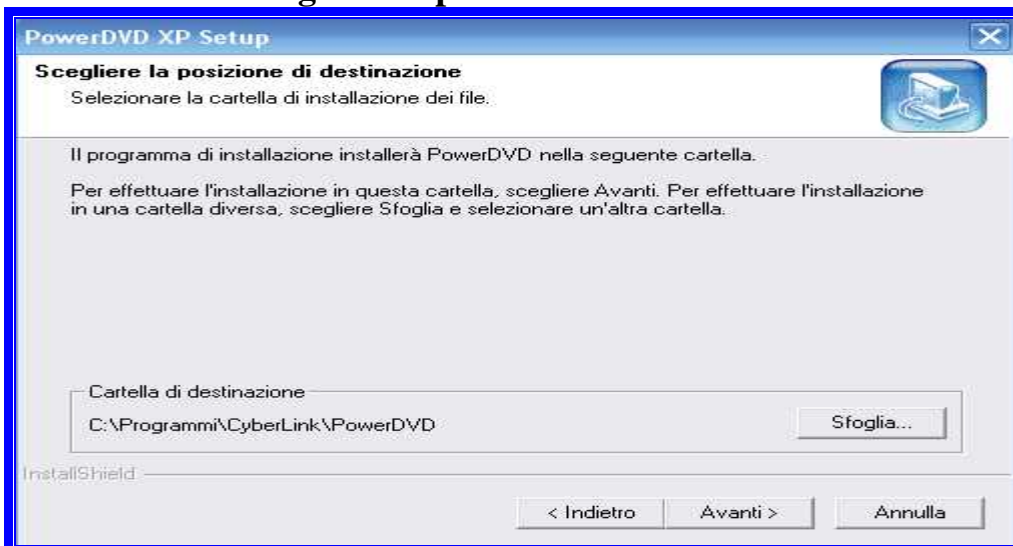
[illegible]

PowerDVD XP Setup

Scegliere la posizione di destinazione
Selezionare la cartella di installazione dei file.

Il programma di installazione installerà PowerDVD nella seguente cartella.

Per effettuare l'installazione in questa cartella, scegliere Avanti. Per effettuare l'installazione in una cartella diversa, scegliere Sfoglia e selezionare un'altra cartella.

Cartella di destinazione
C:\Programmi\CyberLink\PowerDVD

Sfoglia...

InstallShield

< Indietro
Avanti >
Annulla